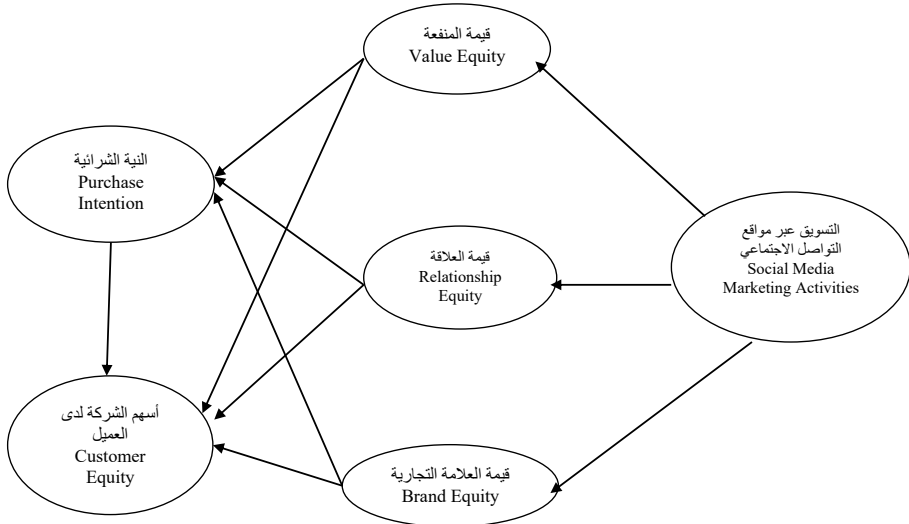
قيمة المنفعة
Value Equity

النية الشرائية
Purchase Intention

قيمة العلاقة
Relationship Equity

التسويق عبر مواقع التواصل الاجتماعي
Social Media Marketing Activities

أسهم الشركة لدى العميل
Customer Equity

قيمة العلامة التجارية
Brand Equity